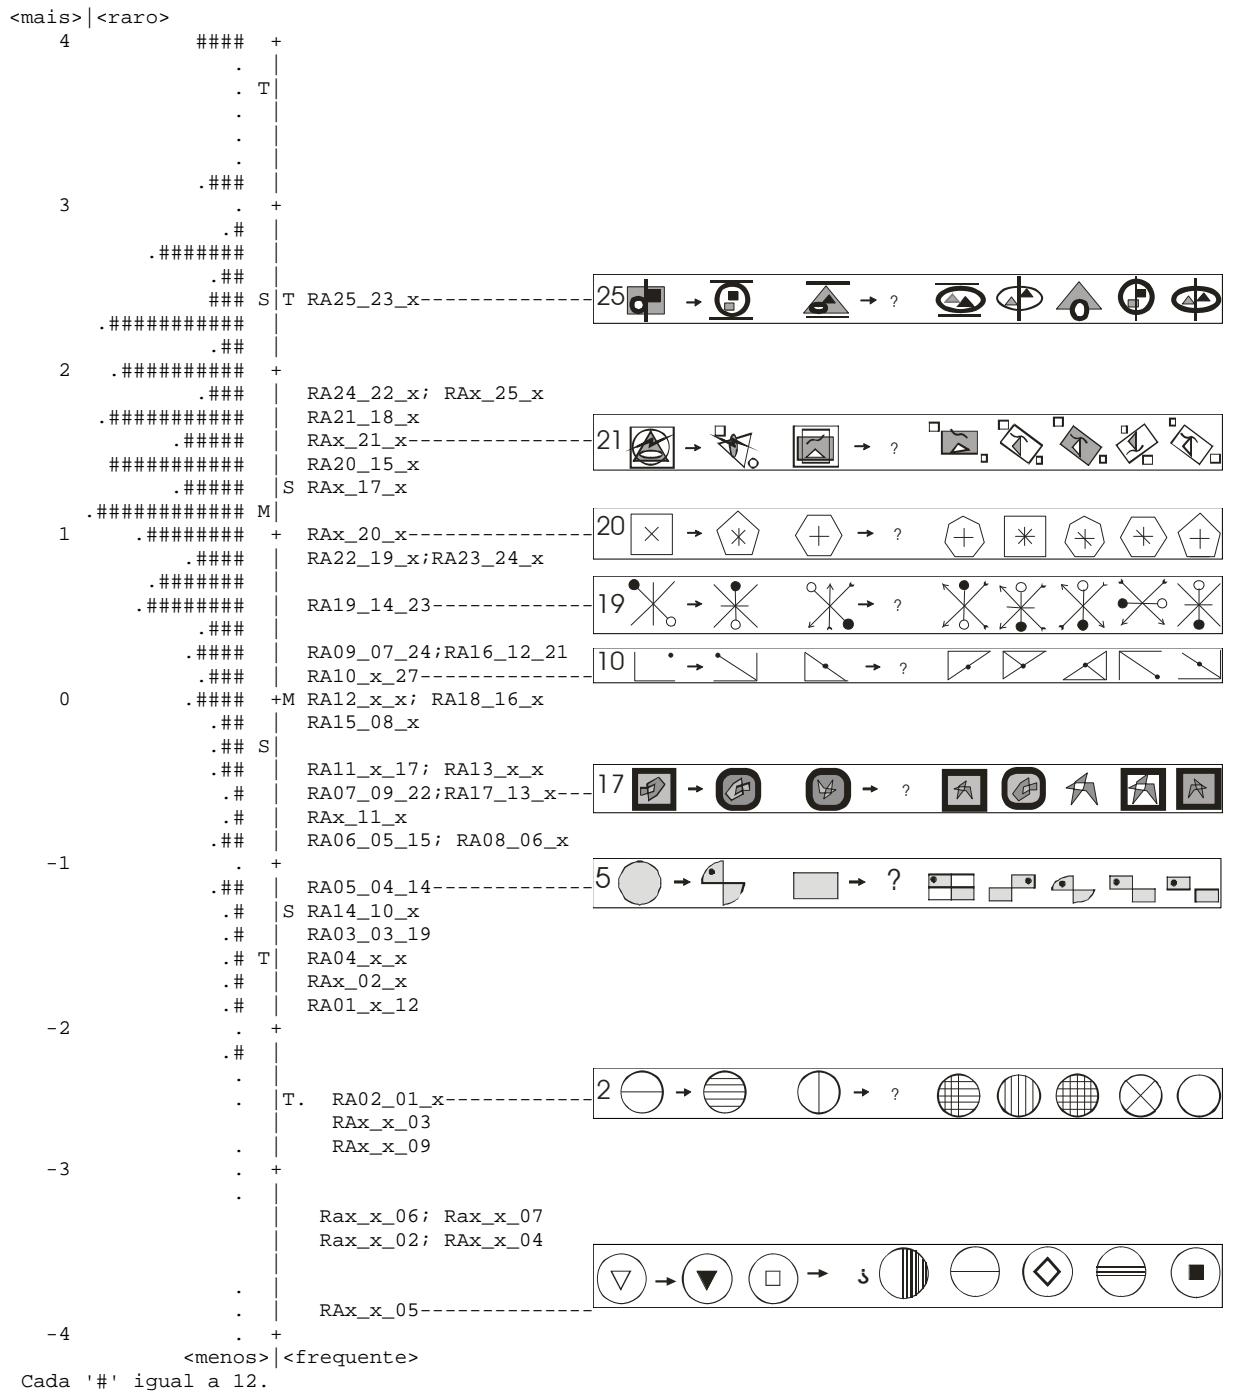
<mais>|<raro>
4 #### +
. |
. T|
. |
. |
. |
.### |
3 . +
.# |
.####### |
.## |
### S|T RA25_23_x------------ 25 → ?
.########### |
.## |
2 .########## +
.### | RA24_22_x; RAx_25_x
.########### | RA21_18_x
.##### | RAx_21_x------------ 21 → ?
########### | RA20_15_x
.##### |S RAx_17_x
.############ M|
1 .######## + RAx_20_x------------ 20 → ?
.#### | RA22_19_x;RA23_24_x
.####### |
.######## | RA19_14_23------------ 19 → ?
.### |
.#### | RA09_07_24;RA16_12_21
.### | RA10_x_27------------ 10 → ?
0 .#### +M RA12_x_x; RA18_16_x
.## | RA15_08_x
.## S|
.## | RA11_x_17; RA13_x_x
.# | RA07_09_22;RA17_13_x--- 17 → ?
.# | RAx_11_x
.## | RA06_05_15; RA08_06_x
-1 . +
.## | RA05_04_14------------ 5 → ?
.# |S RA14_10_x
.# | RA03_03_19
.# T| RA04_x_x
.# | RAx_02_x
.# | RA01_x_12
-2 . +
.# |
. |
. |T. RA02_01_x------------ 2 → ?
| RAx_x_03
. | RAx_x_09
-3 . +
. |
| Rax_x_06; Rax_x_07
| Rax_x_02; RAx_x_04
. | → → ¿
. | RAx_x_05------------
-4 . +
<menos>|<frequente>
Cada '#' igual a 12.